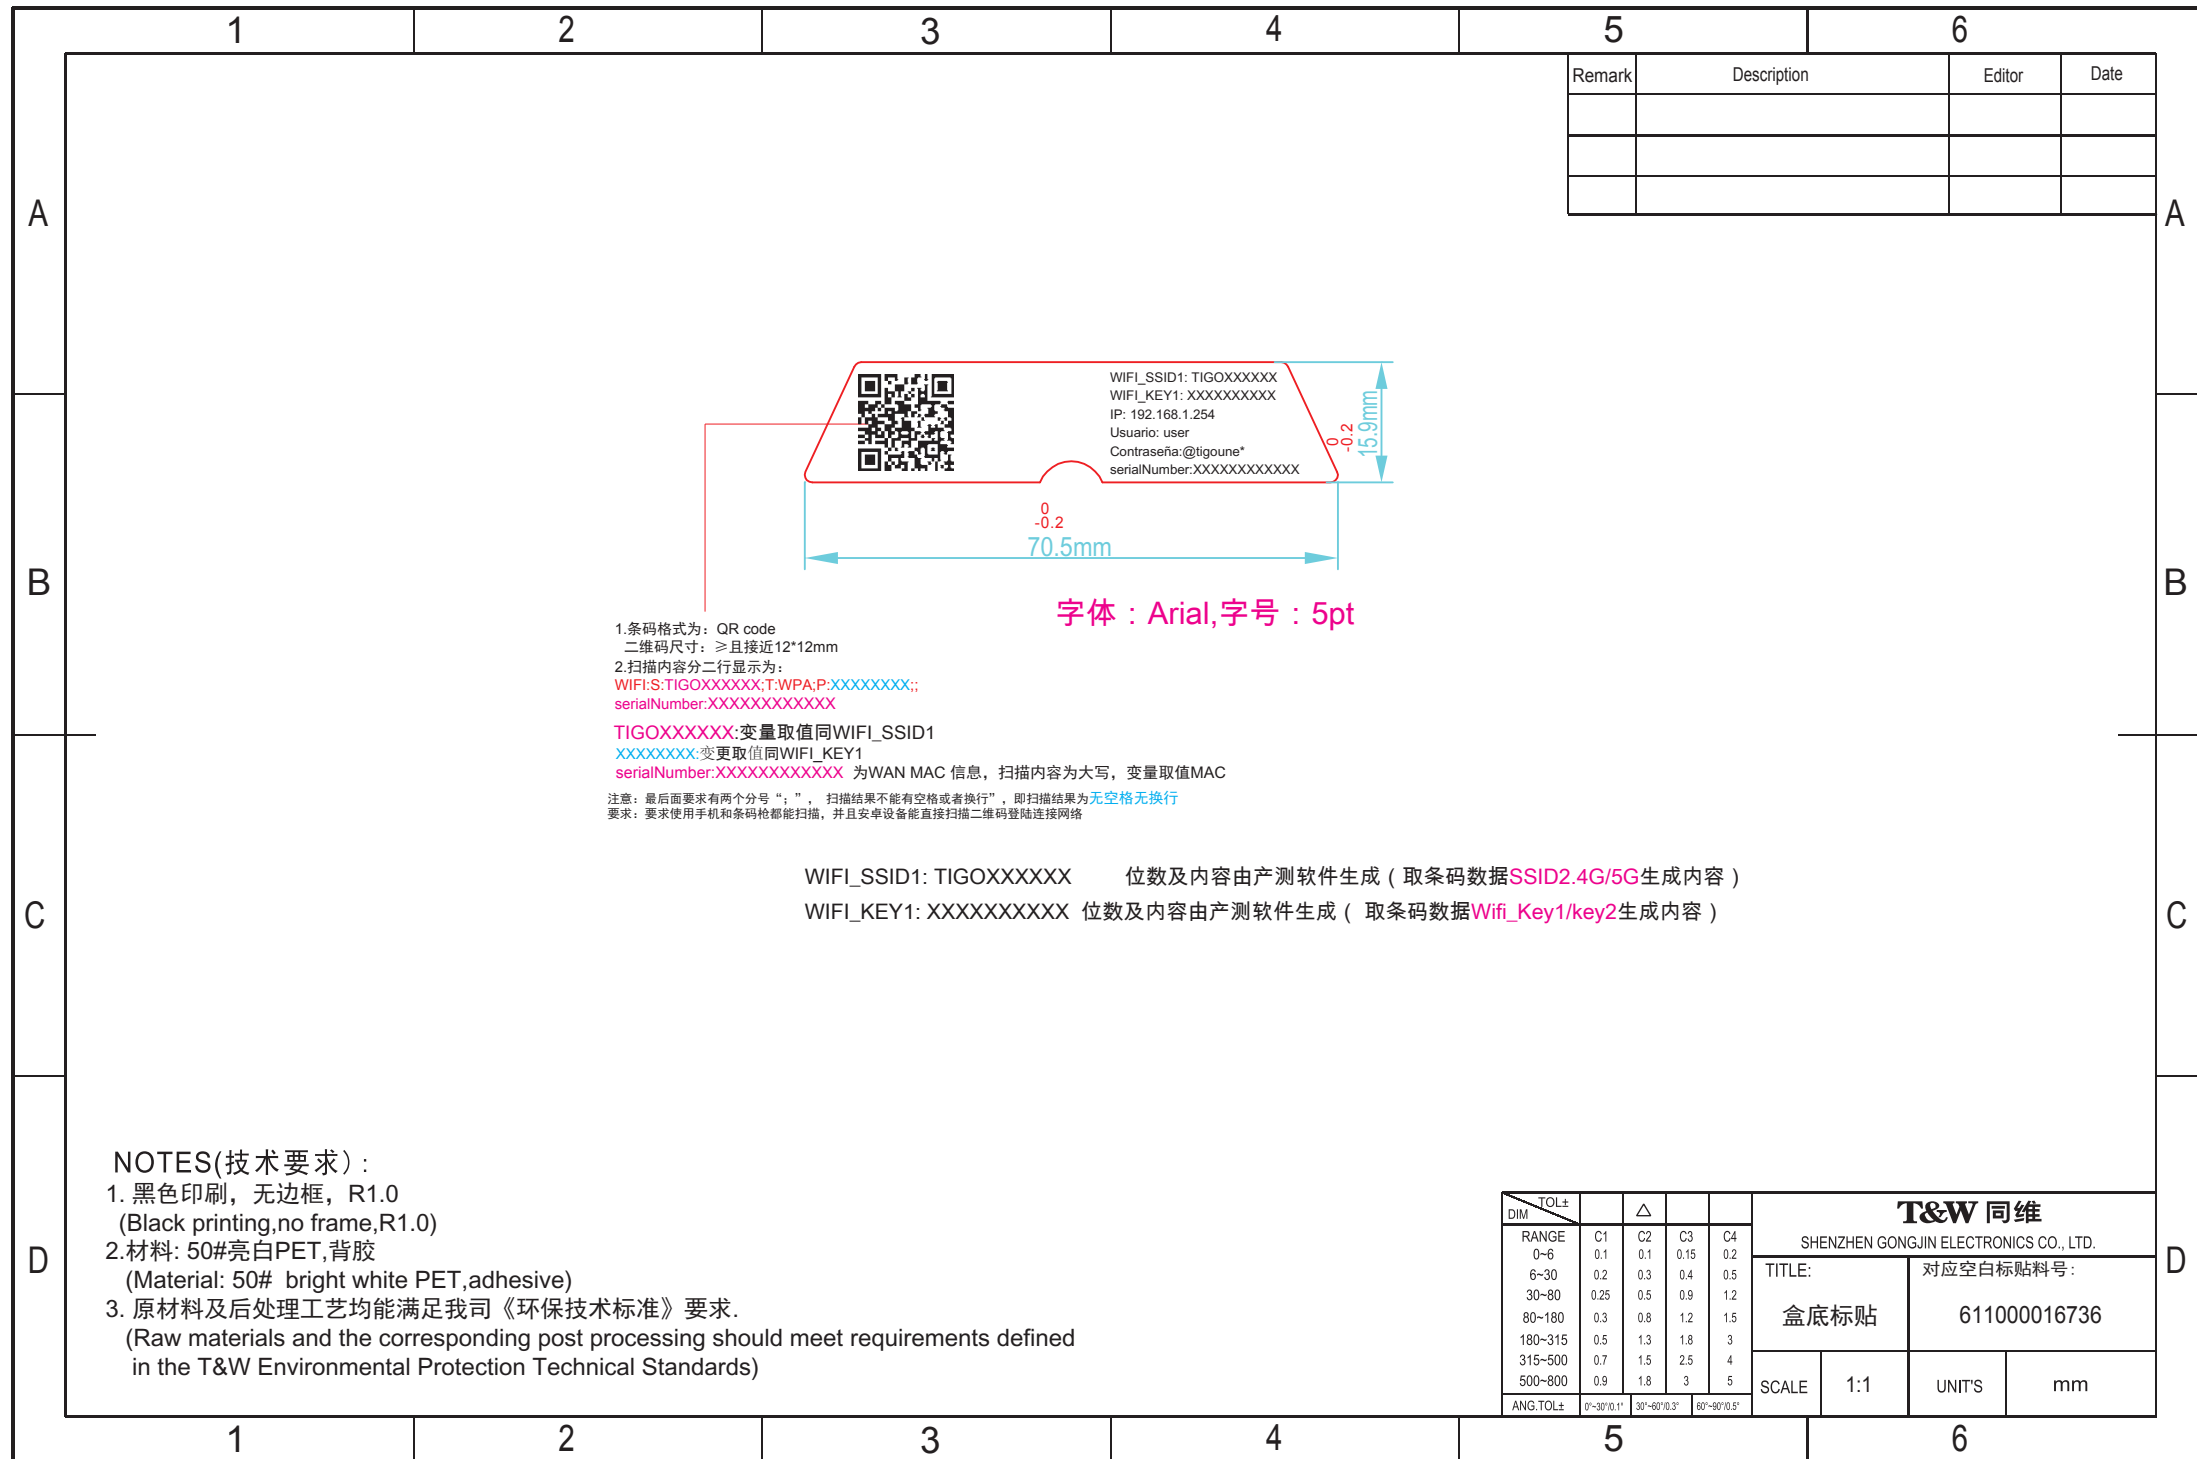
1 2 3 4 5 6

| Remark | Description | Editor | Date |
|---|---|---|---|
| | | | |
| | | | |
| | | | |

A

WIFI_SSID1: TIGOXXXXXX
WIFI_KEY1: XXXXXXXXXX
IP: 192.168.1.254
Usuario: user
Contraseña:@tigoune*
serialNumber:XXXXXXXXXXXX

0
-0.2
15.9mm

0
-0.2
70.5mm

B

字体：Arial,字号：5pt

1.条码格式为：QR code
二维码尺寸：≥且接近12*12mm
2.扫描内容分二行显示为：
WIFI:S:TIGOXXXXXX;T:WPA;P:XXXXXXXX;;
serialNumber:XXXXXXXXXXXX

TIGOXXXXXX:变量取值同WIFI_SSID1
XXXXXXXX:变更取值同WIFI_KEY1
serialNumber:XXXXXXXXXXXX 为WAN MAC 信息，扫描内容为大写，变量取值MAC

注意：最后面要求有两个分号“；”， 扫描结果不能有空格或者换行”，即扫描结果为无空格无换行
要求：要求使用手机和条码枪都能扫描，并且安卓设备能直接扫描二维码登陆连接网络

C

WIFI_SSID1: TIGOXXXXXX 位数及内容由产测软件生成（取条码数据SSID2.4G/5G生成内容）
WIFI_KEY1: XXXXXXXXXX 位数及内容由产测软件生成（ 取条码数据Wifi_Key1/key2生成内容）

D

NOTES(技术要求)：
1. 黑色印刷，无边框，R1.0
(Black printing,no frame,R1.0)
2.材料: 50#亮白PET,背胶
(Material: 50# bright white PET,adhesive)
3. 原材料及后处理工艺均能满足我司《环保技术标准》要求.
(Raw materials and the corresponding post processing should meet requirements defined in the T&W Environmental Protection Technical Standards)

| TOL± DIM | | △ | | |
|---|---|---|---|---|
| RANGE | C1 | C2 | C3 | C4 |
| 0~6 | 0.1 | 0.1 | 0.15 | 0.2 |
| 6~30 | 0.2 | 0.3 | 0.4 | 0.5 |
| 30~80 | 0.25 | 0.5 | 0.9 | 1.2 |
| 80~180 | 0.3 | 0.8 | 1.2 | 1.5 |
| 180~315 | 0.5 | 1.3 | 1.8 | 3 |
| 315~500 | 0.7 | 1.5 | 2.5 | 4 |
| 500~800 | 0.9 | 1.8 | 3 | 5 |
| ANG.TOL± | 0°~30°/0.1° | 30°~60°/0.3° | 60°~90°/0.5° | |

T&W 同维
SHENZHEN GONGJIN ELECTRONICS CO., LTD.
TITLE: 盒底标贴
对应空白标贴料号：611000016736
SCALE 1:1
UNIT'S mm

1 2 3 4 5 6